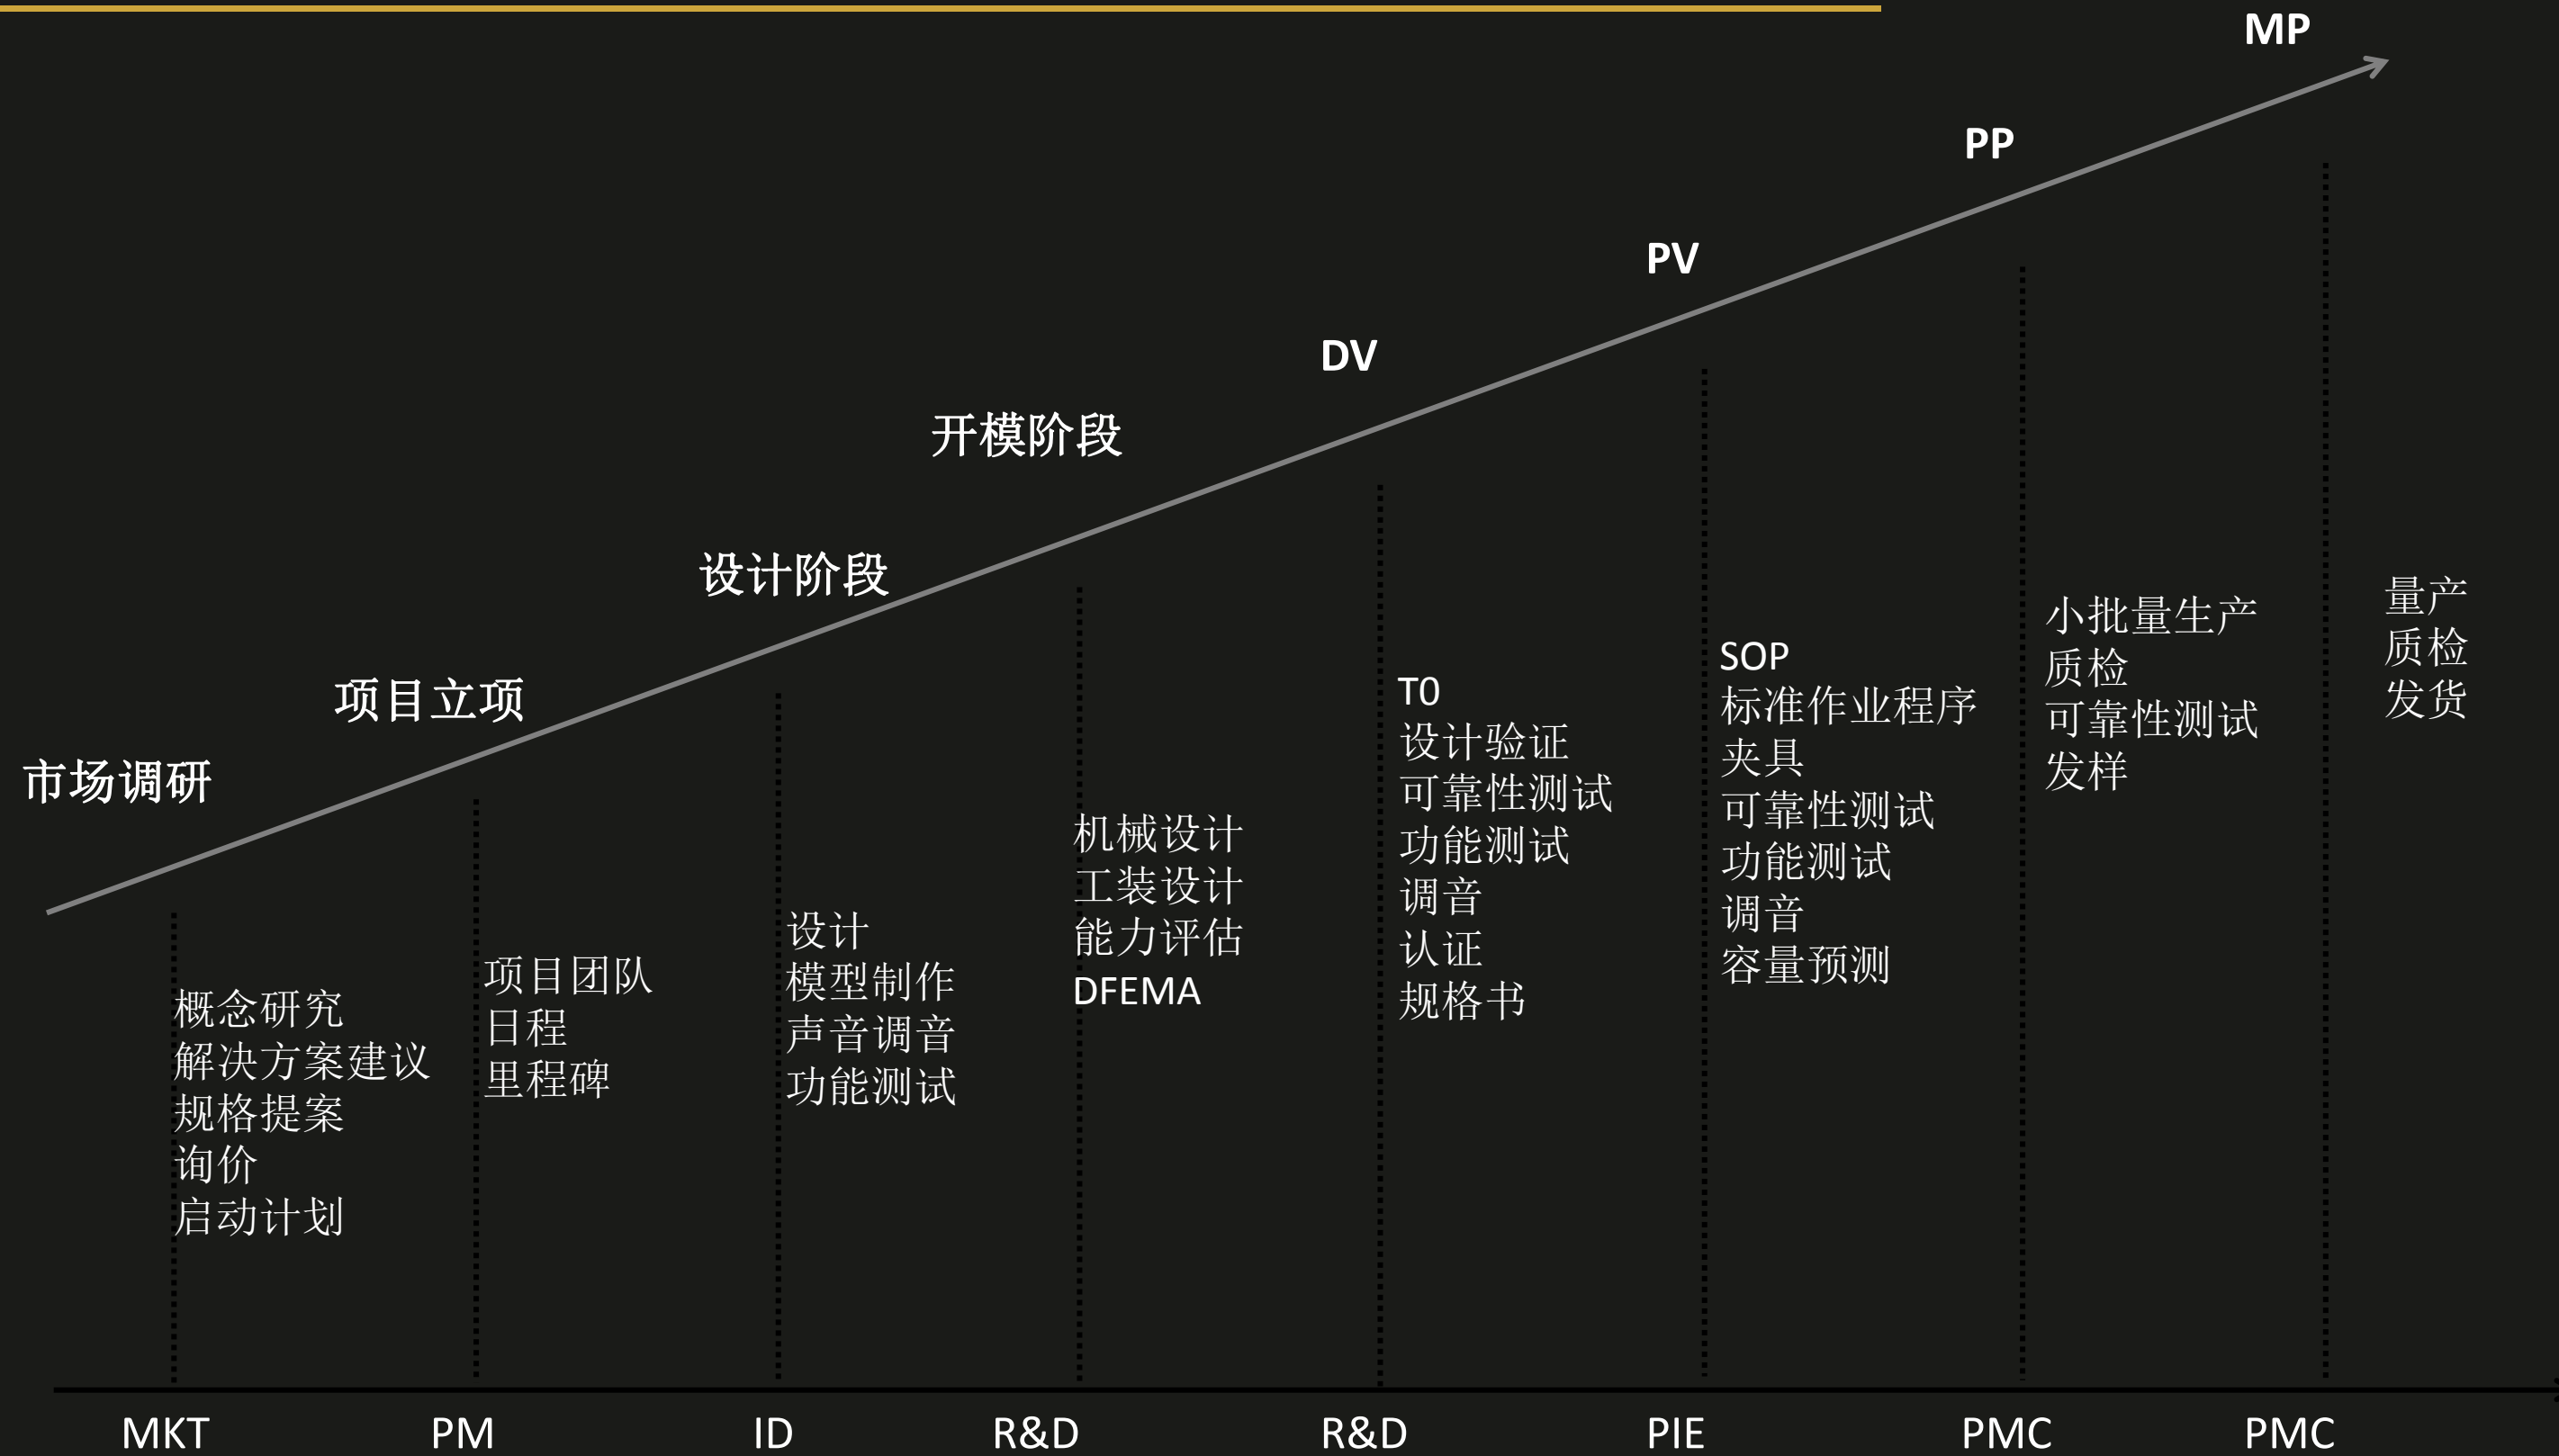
MP

PP

PV

DV

开模阶段

设计阶段

项目立项

市场调研

概念研究
解决方案建议
规格提案
询价
启动计划

项目团队
日程
里程碑

设计
模型制作
声音调音
功能测试

机械设计
工装设计
能力评估
DFEMA

T0
设计验证
可靠性测试
功能测试
调音
认证
规格书

SOP
标准作业程序
夹具
可靠性测试
功能测试
调音
容量预测

小批量生产
质检
可靠性测试
发样

量产
质检
发货

MKT

PM

ID

R&D

R&D

PIE

PMC

PMC